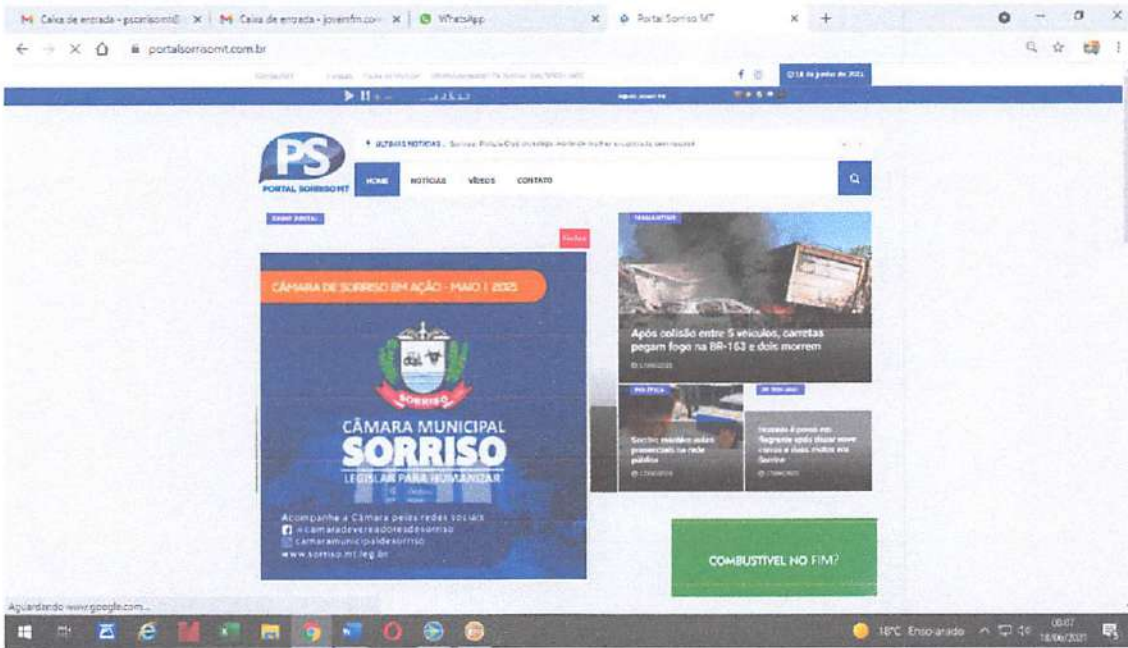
Caixa de entrada - pscorisomt@ × | Caixa de entrada - jovemfm.com × | WhatsApp × | Portal Sorriso MT × | +

portalsorrisomt.com.br

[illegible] 18 de junho de 2021

PS
PORTAL SORRISO MT

ÚLTIMAS NOTÍCIAS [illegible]

HOME NOTÍCIAS VÍDEOS CONTATO

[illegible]

Fechar

CÂMARA DE SORRISO EM AÇÃO - MAIO | 2021

SORRISO

CÂMARA MUNICIPAL
SORRISO
LEGISLAR PARA HUMANIZAR

Acompanhe a Câmara pelas redes sociais
/camaradevereadoresdesorriso
camaramunicipaldesorriso
www.sorriso.mt.leg.br

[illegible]

Após colisão entre 5 veículos, carretas pegam fogo na BR-163 e dois morrem

POLÍTICA
Sorriso mantém aulas presenciais na rede pública

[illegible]
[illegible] é preso em flagrante após furtar nove carros e duas motos em Sorriso

COMBUSTÍVEL NO FIM?

Aguardando www.google.com...

18°C Ensolarado 00:07 18/06/2021